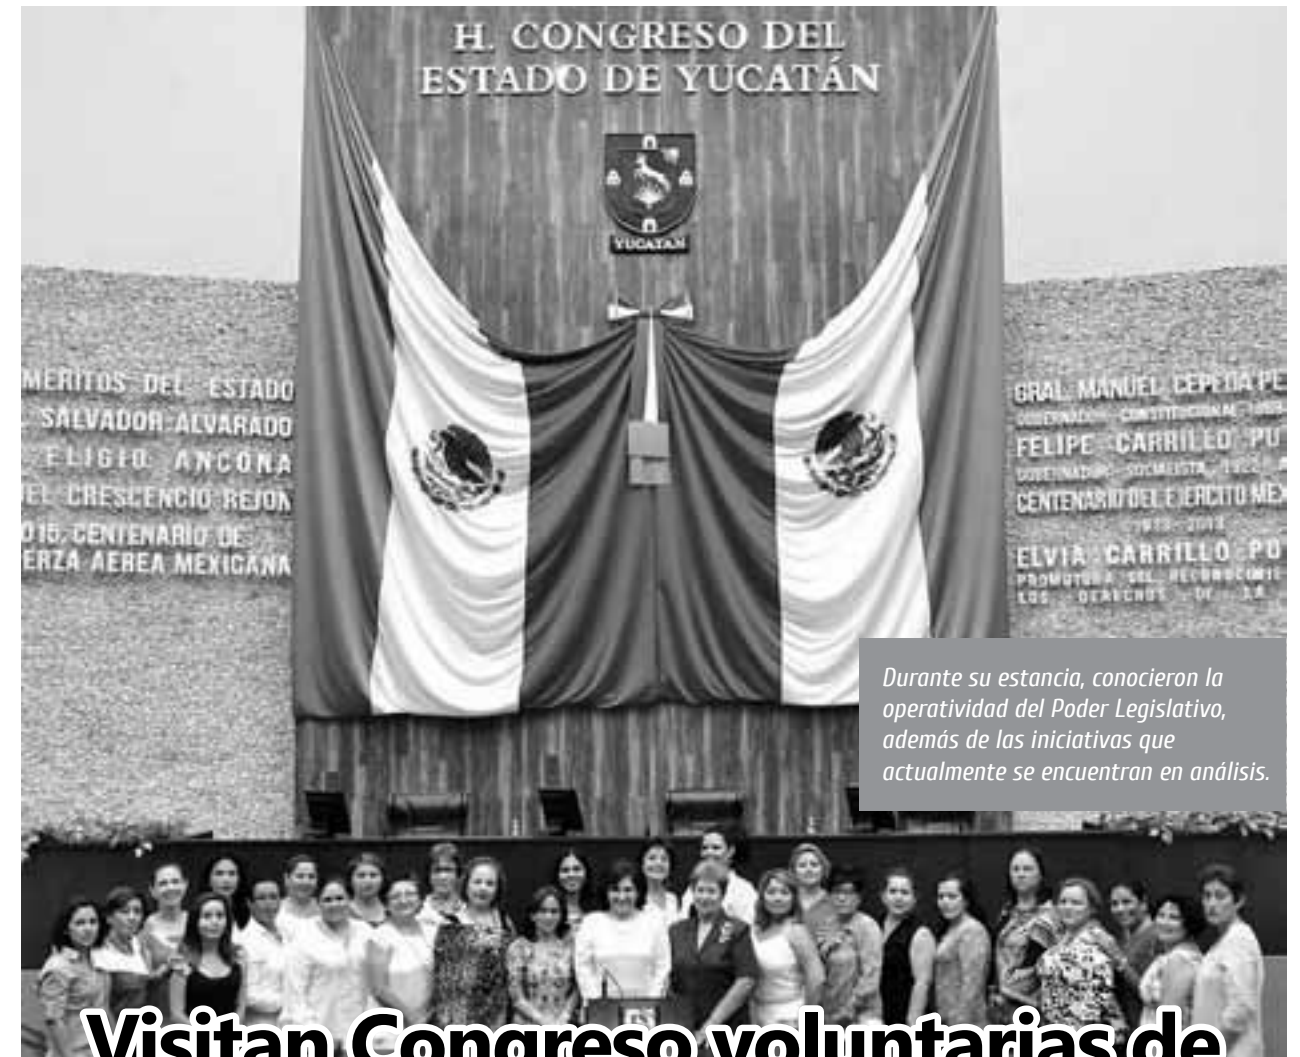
H. CONGRESO DEL
ESTADO DE YUCATÁN

YUCATAN

MERITOS DEL ESTADO
SALVADOR ALVARADO
ELIGIO ANCONA
EL CRESCENCIO REJON
015, CENTENARIO DE
ERZA AEREA MEXICANA

GRAL. MANUEL CEPEDA PE
GOBERNADOR CONSTITUCIONAL 1869
FELIPE CARRILLO PU
GOBERNADOR SOCIALISTA 1922
CENTENARIO DEL EJERCITO MEX
1913 - 2013
ELVIA CARRILLO PU
PROMOTORA DEL RECONOCIMI
LOS DERECHOS DE LA

Durante su estancia, conocieron la operatividad del Poder Legislativo, además de las iniciativas que actualmente se encuentran en análisis.

Visitan Congreso voluntarias de